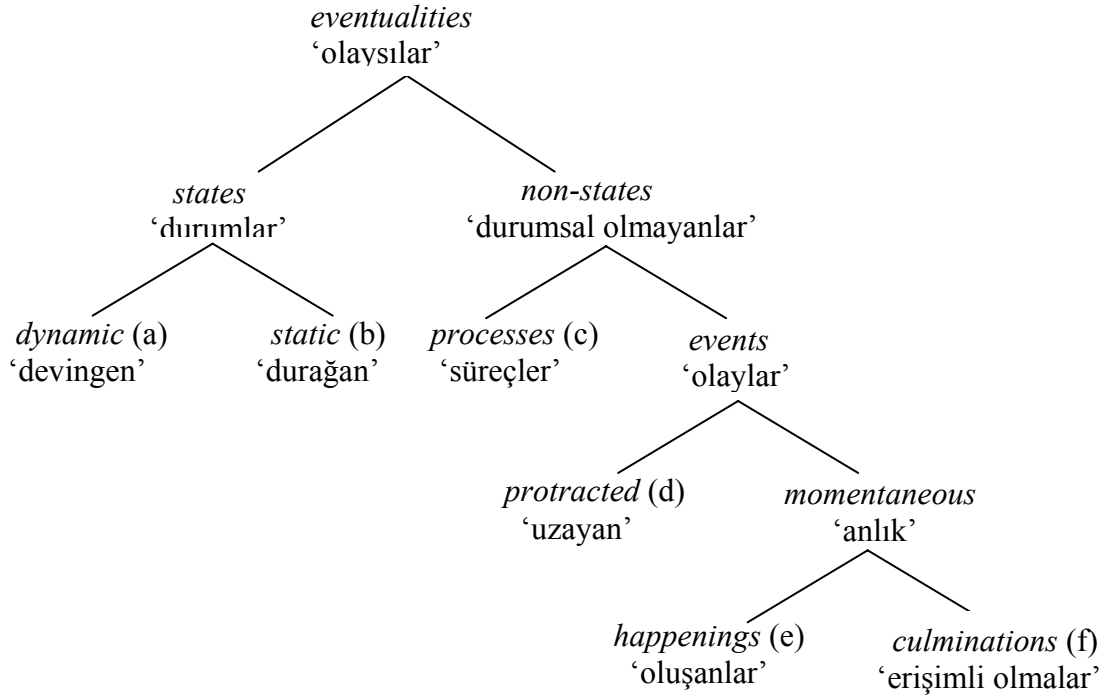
eventualities
'olaysılar'

states
'durumlar'

non-states
'durumsal olmayanlar'

dynamic (a)
'devingen'

static (b)
'durağan'

processes (c)
'süreçler'

events
'olaylar'

protracted (d)
'uzayan'

momentaneous
'anlık'

happenings (e)
'oluşanlar'

culminations (f)
'erişimli olmalar'